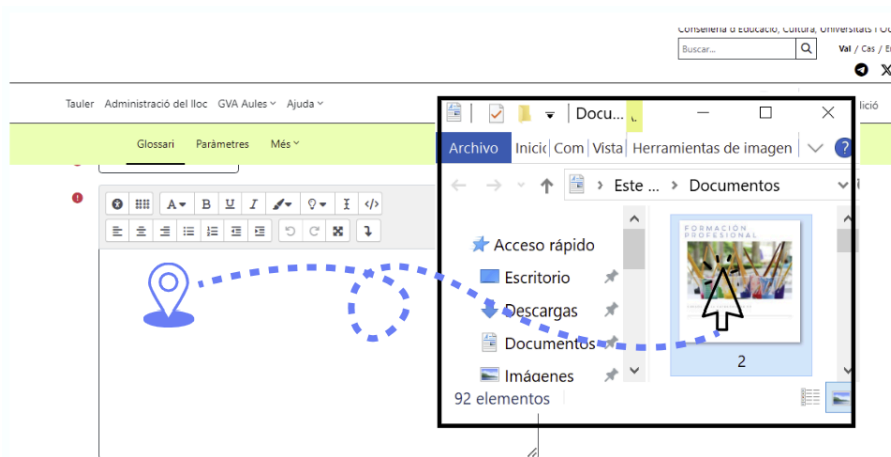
Conselleria d'Educació, Cultura, Universitats i O

Buscar...

Val / Cas / E

Tauler Administració del lloc GVA Aules Ajuda

ició

Glossari Paràmetres Més

Docu...

Archivo Inicio Com Vista Herramientas de imagen

Este ... › Documentos

Acceso rápido

Escritorio

Descargas

Documentos

Imágenes

FORMACION PROFESIONAL

2

92 elementos